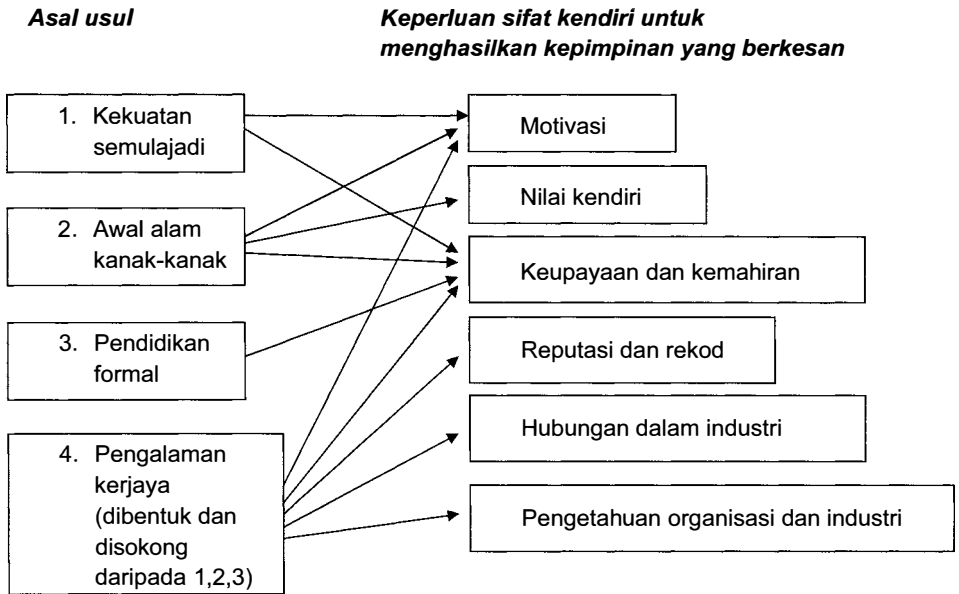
Asal usul

Keperluan sifat kendiri untuk menghasilkan kepimpinan yang berkesan

1. Kekuatan semulajadi

2. Awal alam kanak-kanak

3. Pendidikan formal

4. Pengalaman kerjaya (dibentuk dan disokong daripada 1,2,3)

Motivasi

Nilai kendiri

Keupayaan dan kemahiran

Reputasi dan rekod

Hubungan dalam industri

Pengetahuan organisasi dan industri